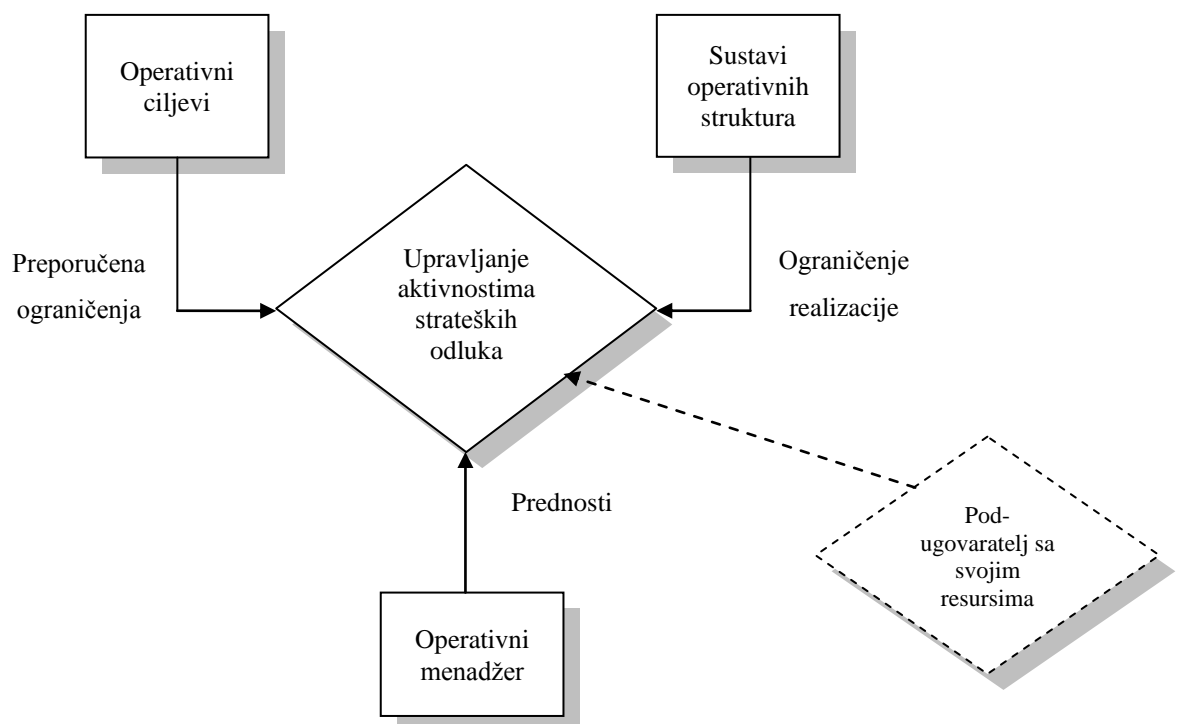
Operativni ciljevi

Sustavi operativnih struktura

Preporučena ograničenja

Upravljanje aktivnostima strateških odluka

Ograničenje realizacije

Prednosti

Pod-ugovaratelj sa svojim resursima

Operativni menadžer